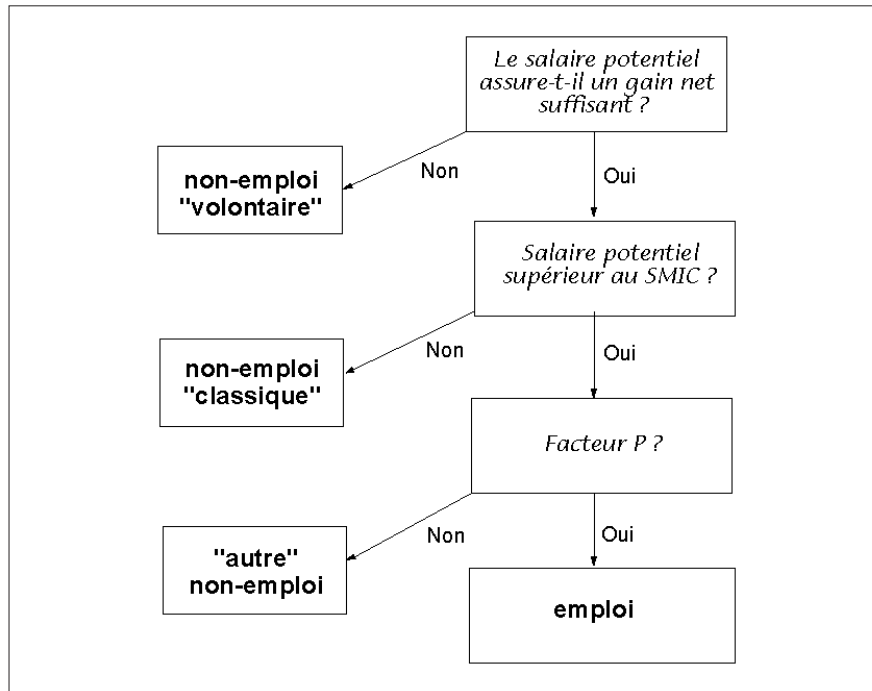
Le salaire potentiel assure-t-il un gain net suffisant ?

Non

non-emploi "volontaire"

Oui

Salaire potentiel supérieur au SMIC ?

Non

non-emploi "classique"

Oui

Facteur P ?

Non

"autre" non-emploi

Oui

emploi